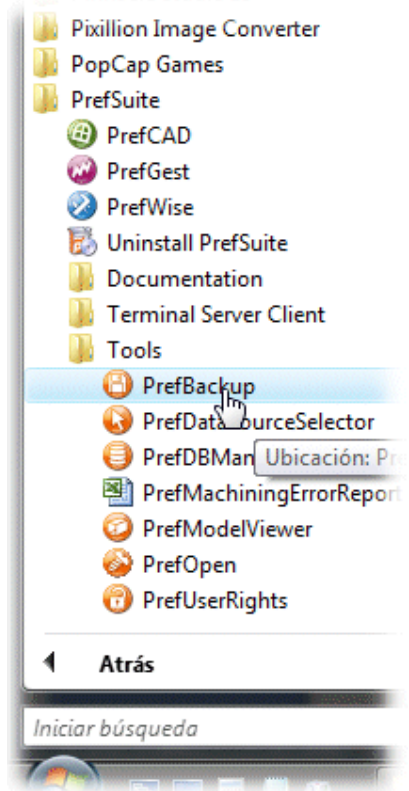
Pixillion Image Converter
PopCap Games
PrefSuite
PrefCAD
PrefGest
PrefWise
Uninstall PrefSuite
Documentation
Terminal Server Client
Tools
PrefBackup
PrefData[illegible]ourceSelector
PrefDBMan
Ubicación: Pr
PrefMachiningErrorReport
PrefModelViewer
PrefOpen
PrefUserRights
Atrás
Iniciar búsqueda